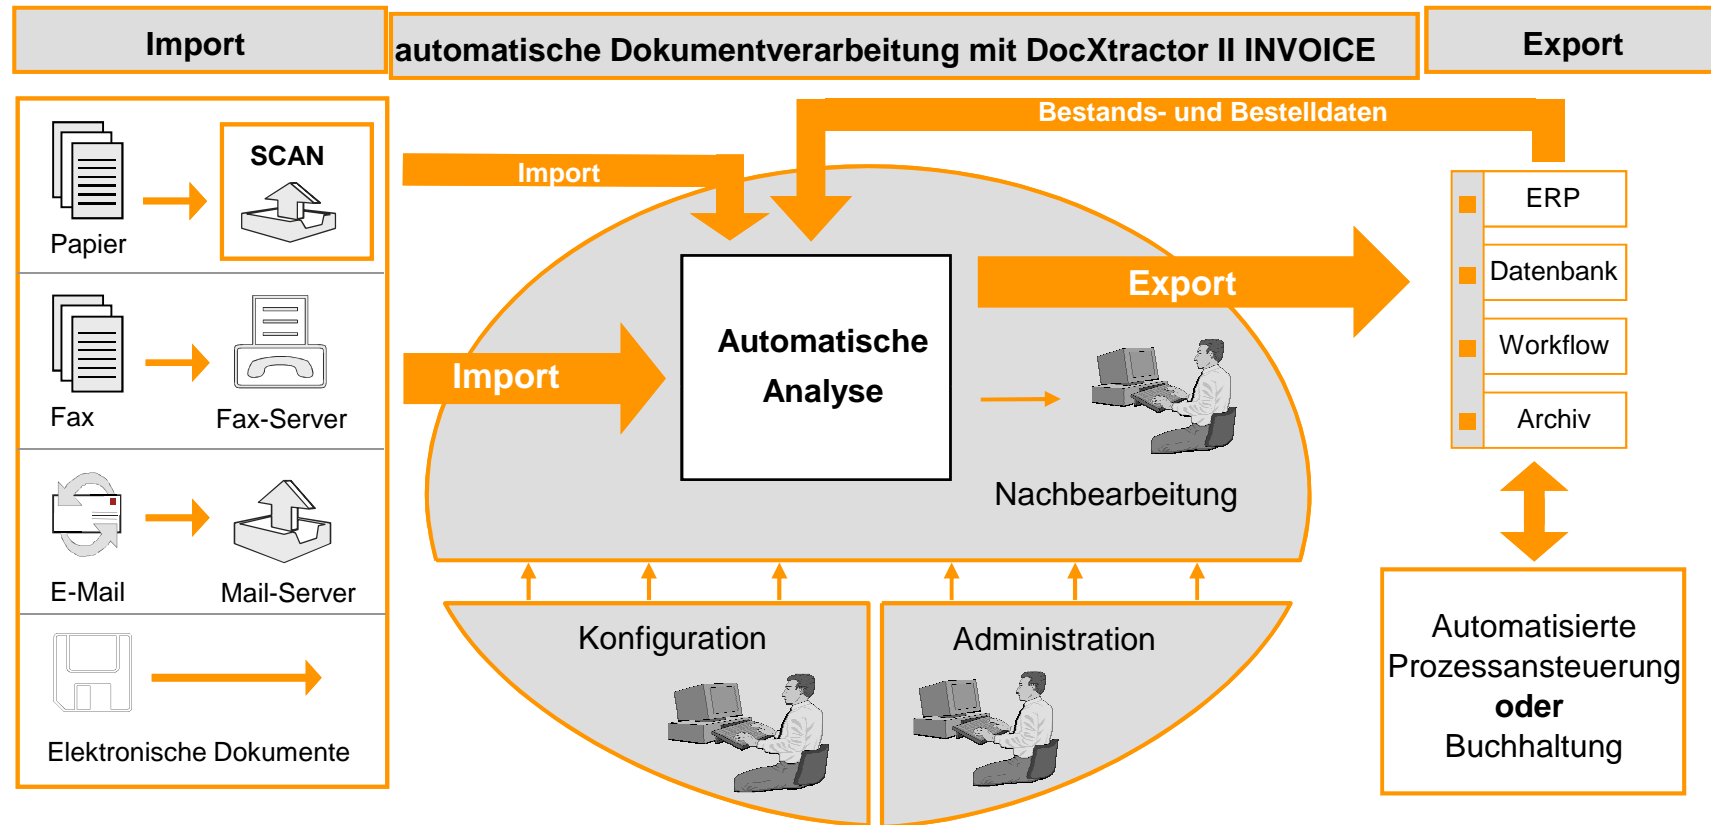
Import

automatische Dokumentverarbeitung mit DocXtractor II INVOICE

Export

SCAN

Papier

Fax

Fax-Server

E-Mail

Mail-Server

Elektronische Dokumente

Import

Bestands- und Bestelldaten

Import

Automatische Analyse

Export

Nachbearbeitung

Konfiguration

Administration

ERP

Datenbank

Workflow

Archiv

Automatisierte Prozessansteuerung **oder** Buchhaltung